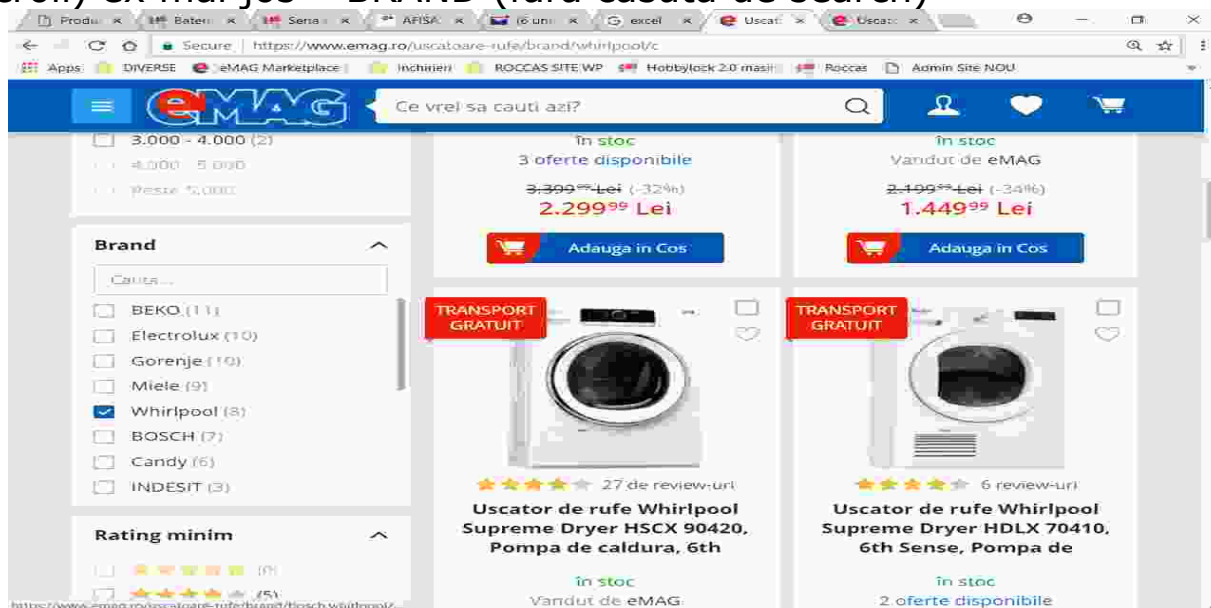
scroll) ex mai jos – BRAND (fara casuta de search)

Produ × | Bater × | Sena × | AFISA × | (6 unr × | excel × | Uscat × | Uscat ×

Secure | https://www.emag.ro/uscatoare-rufe/brand/whirlpool/c

Apps | DIVERSE | eMAG Marketplace | Inchirieri | ROCCAS SITE WP | Hobbylock 2.0 masin | Roccas | Admin Site NOU

eMAG

Ce vrei sa cauti azi?

3.000 - 4.000 (2)
4.000 - 5.000
Peste 5.000

Brand

Cauta...

BEKO (11)
Electrolux (10)
Gorenje (10)
Miele (9)
Whirlpool (8)
BOSCH (7)
Candy (6)
INDESIT (3)

Rating minim

(0)
(5)

În stoc
3 oferte disponibile
3.399⁹⁹ Lei (-32%)
2.299⁹⁹ Lei
Adauga in Cos

În stoc
Vandut de eMAG
2.199⁹⁹ Lei (-34%)
1.449⁹⁹ Lei
Adauga in Cos

TRANSPORT GRATUIT

27 de review-uri
Uscator de rufe Whirlpool Supreme Dryer HSCX 90420, Pompa de caldura, 6th
În stoc
Vandut de eMAG

TRANSPORT GRATUIT

6 review-uri
Uscator de rufe Whirlpool Supreme Dryer HDLX 70410, 6th Sense, Pompa de
În stoc
2 oferte disponibile

https://www.emag.ro/uscatoare-rufe/brand/bosch,whirlpool/...